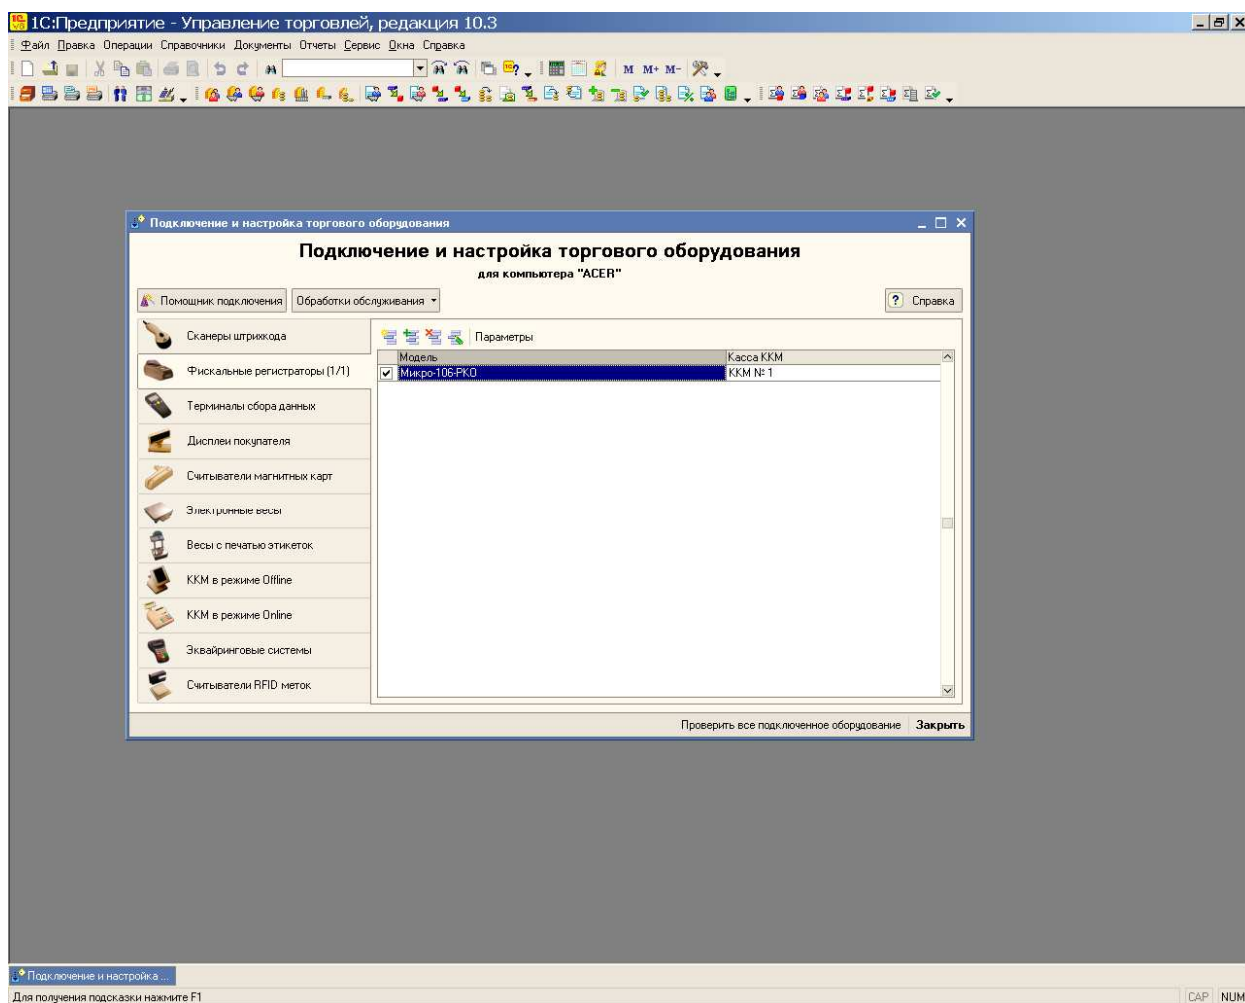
1С:Предприятие - Управление торговлей, редакция 10.3

Файл Правка Операции Справочники Документы Отчеты Сервис Окна Справка

M M+ M-

Подключение и настройка торгового оборудования

Подключение и настройка торгового оборудования
для компьютера "ACER"

Помощник подключения | Обработки обслуживания | Справка

Сканеры штрихкода
Фискальные регистраторы (1/1)
Терминалы сбора данных
Дисплеи покупателя
Считыватели магнитных карт
Электронные весы
Весы с печатью этикеток
ККМ в режиме Offline
ККМ в режиме Online
Эквайринговые системы
Считыватели RFID меток

Параметры

| Модель | Касса ККМ |
|---|---|
| Микро-106-РКО | ККМ № 1 |

Проверить все подключенное оборудование | Закрыть

Подключение и настройка ...

Для получения подсказки нажмите F1

CAP NUM